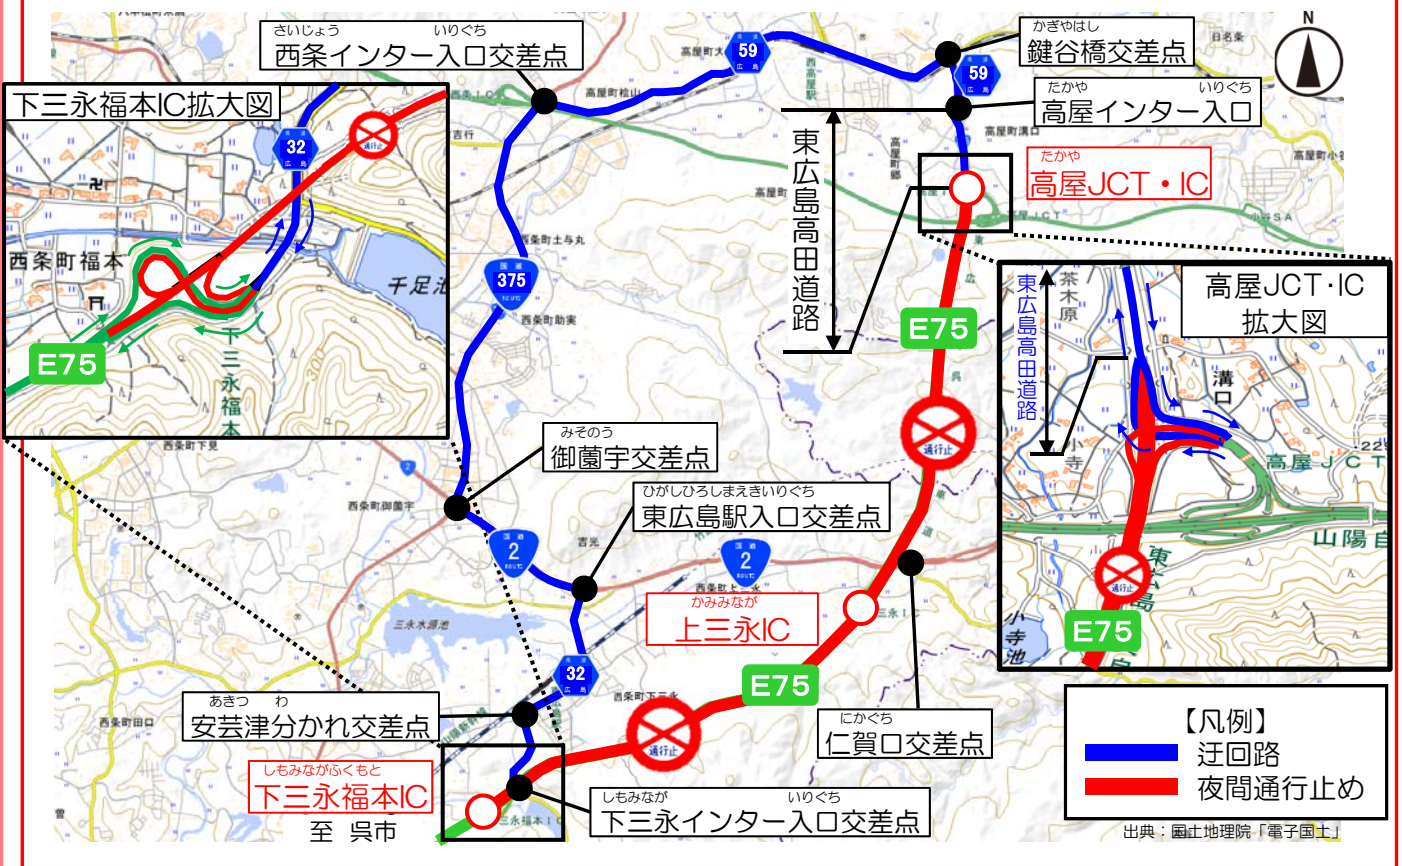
さいじょう いりぐち
西条インター入口交差点

かぎやはし
鍵谷橋交差点

N

下三永福本IC拡大図

たかや いりぐち
高屋インター入口

たかや
高屋JCT・IC

東広島高田道路

32
59
59
375
2
2
32

西条町福本

千足池

下三永福本

E75

E75

通行止

高屋JCT・IC
拡大図

東広島高田道路

茶木原

溝口

高屋JCT

山陽自

東広島

小寺池

E75

みそのう
御薗宇交差点

ひがしひろしまえきいりぐち
東広島駅入口交差点

かみみなが
上三永IC

E75

あきつ わ
安芸津分かれ交差点

にかぐち
仁賀口交差点

【凡例】
迂回路
夜間通行止め

しもみながふくもと
下三永福本IC
至 呉市

しもみなが いりぐち
下三永インター入口交差点

通行止

出典：国土地理院「電子国土」